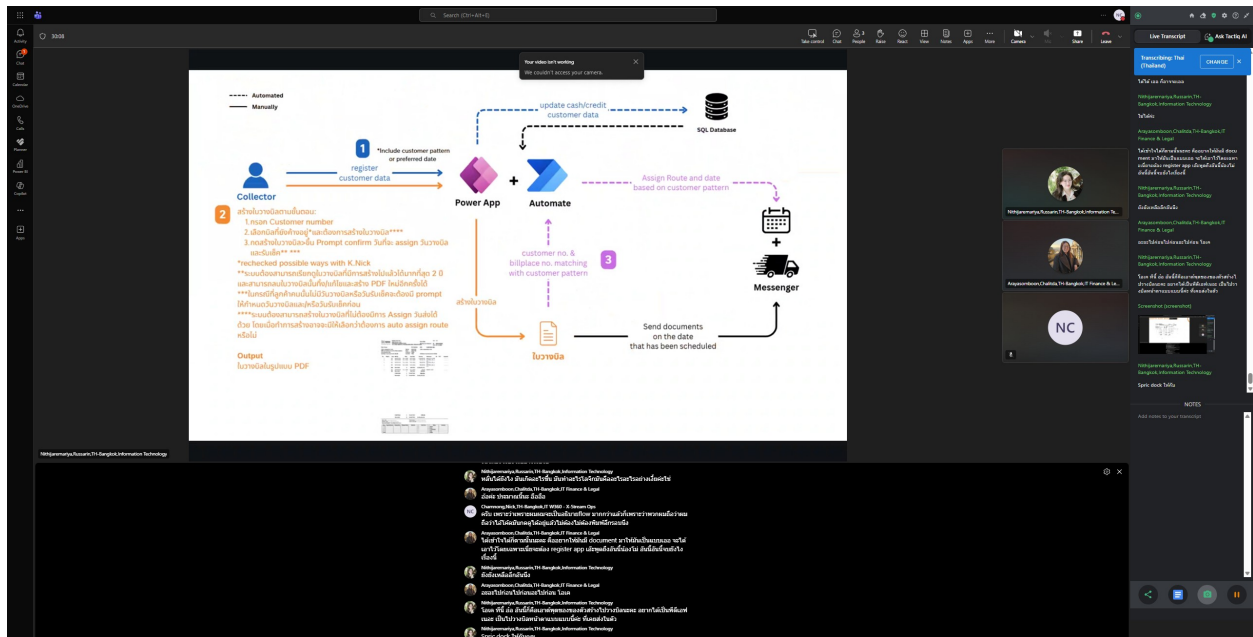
Search (Ctrl+Alt+E)

Activity
Chat
Calendar
OneDrive
Calls
Planner
Power BI
Copilot
Apps

03:08

Take control
Chat
People
Raise
React
View
Notes
Apps
More
Camera
Mic
Share
Leave

Your video isn't working
We couldn't access your camera.

Automated
Manually

update cash/credit customer data

SQL Database

1
*Include customer pattern or preferred date

register customer data

Collector

Power App

+

Automate

Assign Route and date based on customer pattern

+

2
สร้างใบวางบิลตามขั้นตอน:
1.กรอก Customer number
2.เลือกบิลที่ยังค้างอยู่*และต้องการสร้างใบวางบิล****
3.กดสร้างใบวางบิลจะขึ้น Prompt confirm วันที่จะ assign วันวางบิลและรับเช็ค** ***
*rechecked possible ways with K.Nick
**ระบบต้องสามารถเรียกดูใบวางบิลที่มีการสร้างไปแล้วได้มากที่สุด 2 ปี และสามารถลบใบวางบิลนั้นทิ้งไปหรือและสร้าง PDF ใหม่อีกครั้งได้
***ในกรณีที่ลูกค้าคนนั้นไม่มีวันวางบิลหรือรับเช็คที่ตายตัว prompt ให้กำหนดวันวางบิลและ/หรือรับเช็คก่อน
****ระบบต้องสามารถสร้างใบวางบิลที่ไม่ต้องมีการ Assign วันส่งได้ด้วย โดยเมื่อทำการสร้างอาจจะมีให้เลือกว่าต้องการ auto assign route หรือไม่

Output
ใบวางบิลในรูปแบบ PDF

สร้างใบวางบิล

customer no. & billplace no. matching with customer pattern

3

Messenger

ใบวางบิล

Send documents on the date that has been scheduled

Nithijaramariya,Russarin,TH-Bangkok,Information Technology

Live Transcript
Ask Tactiq AI

Transcribing: Thai (Thailand)
CHANGE

Nithijaramariya,Russarin,TH-Bangkok,Information Technology
Arayasomboon,Chalitda,TH-Bangkok,IT Finance & Legal
Nithijaramariya,Russarin,TH-Bangkok,Information Technology
Arayasomboon,Chalitda,TH-Bangkok,IT Finance & Legal
Nithijaramariya,Russarin,TH-Bangkok,Information Technology
Screenshot (screenshot)
Spric dock ได้ถึง

NC

NOTES
Add notes to your transcript

Nithijaramariya,Russarin,TH-Bangkok,Information Technology
Arayasomboon,Chalitda,TH-Bangkok,IT Finance & Legal
อ๋อค่ะ ประมาณนี้ค่ะ ถึงถือ
Chanmong,Nick,TH-Bangkok,IT WSMD - X-Stream Ops
Arayasomboon,Chalitda,TH-Bangkok,IT Finance & Legal
Nithijaramariya,Russarin,TH-Bangkok,Information Technology
Arayasomboon,Chalitda,TH-Bangkok,IT Finance & Legal
Nithijaramariya,Russarin,TH-Bangkok,Information Technology
Nithijaramariya,Russarin,TH-Bangkok,Information Technology
Spric dock ได้ถึงแก